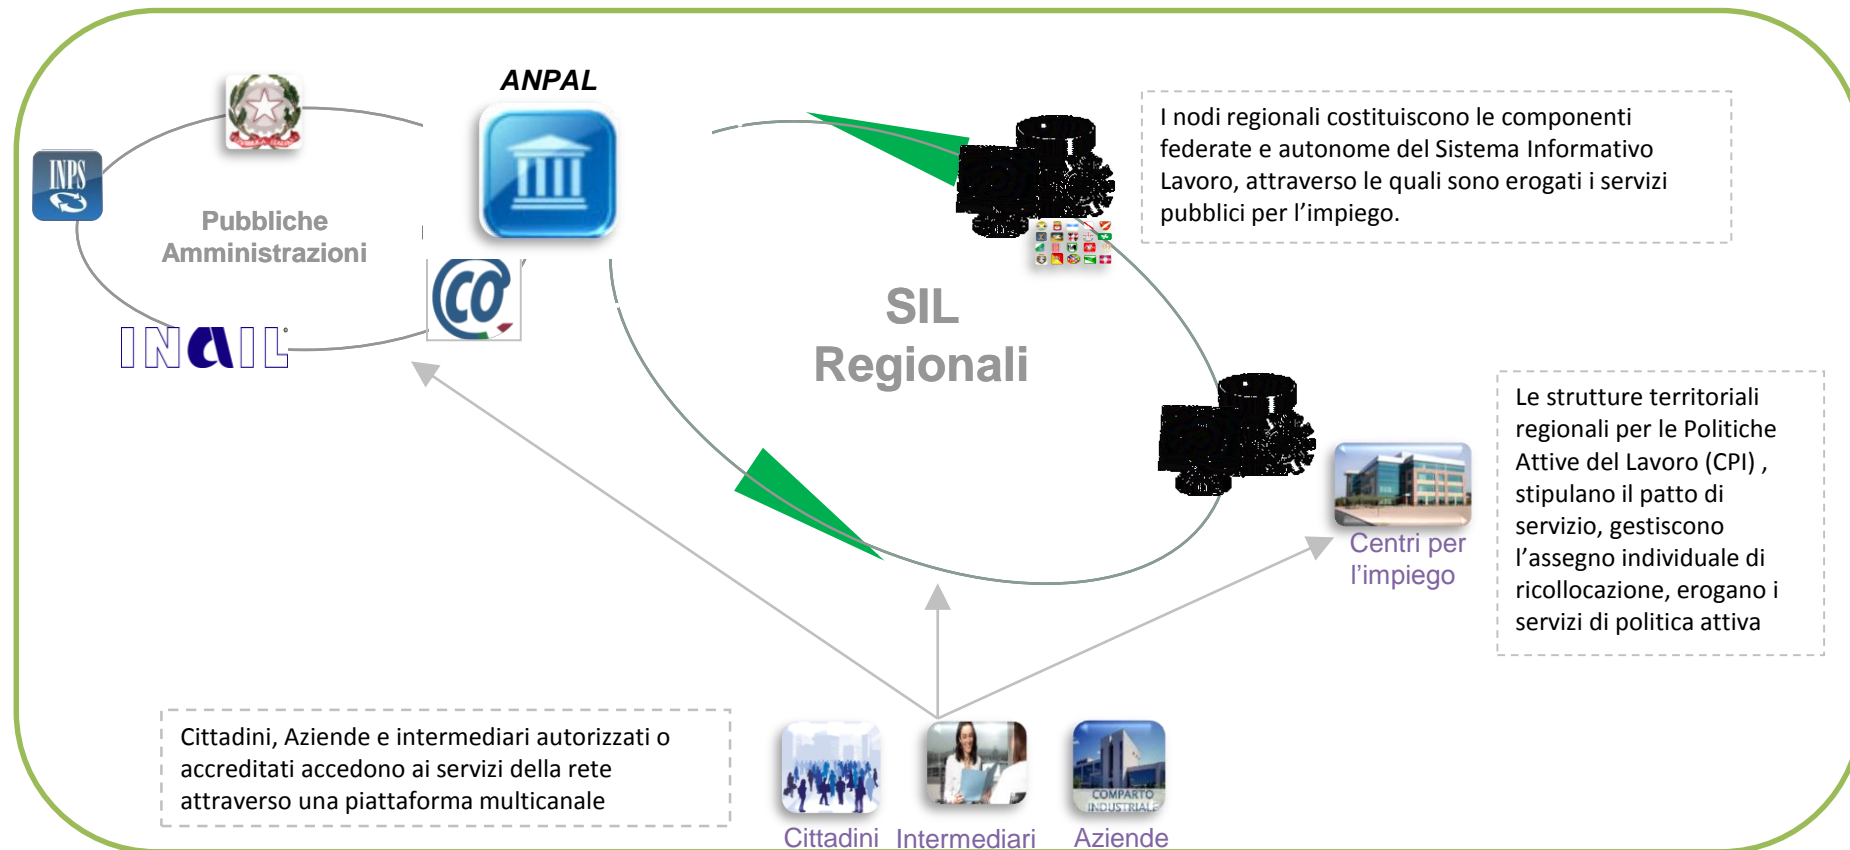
ANPAL

INPS

Pubbliche Amministrazioni

INAIL

CO

I nodi regionali costituiscono le componenti federate e autonome del Sistema Informativo Lavoro, attraverso le quali sono erogati i servizi pubblici per l'impiego.

SIL Regionali

Le strutture territoriali regionali per le Politiche Attive del Lavoro (CPI) , stipulano il patto di servizio, gestiscono l'assegno individuale di ricollocazione, erogano i servizi di politica attiva

Centri per l'impiego

Cittadini, Aziende e intermediari autorizzati o accreditati accedono ai servizi della rete attraverso una piattaforma multicanale

COMPARTO INDUSTRIALE

Cittadini Intermediari Aziende